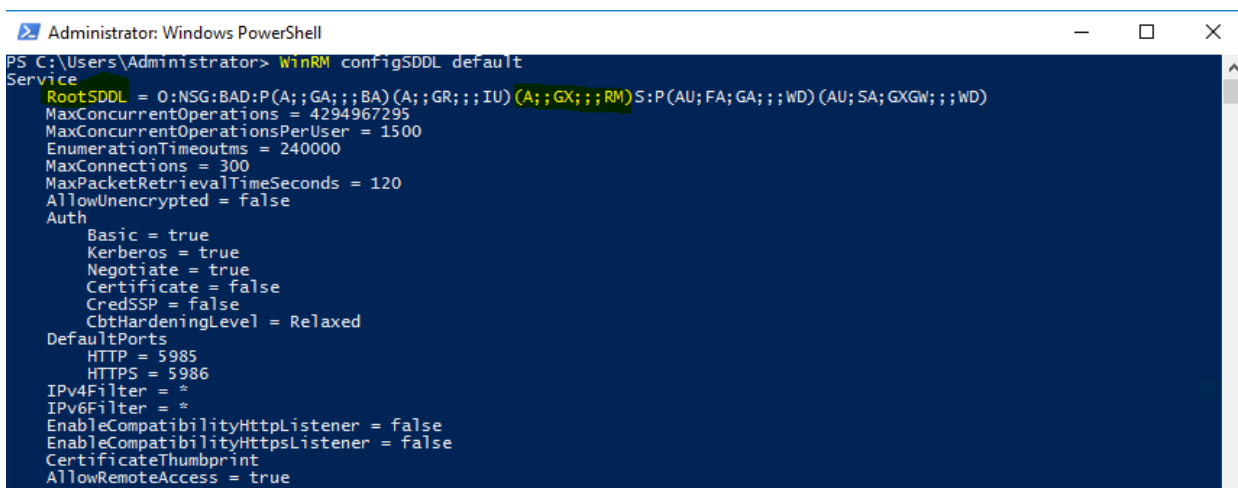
Administrator: Windows PowerShell

PS C:\Users\Administrator> WinRM configSDDL default
Service
    RootSDDL = O:NSG:BAD:P(A;;GA;;;BA)(A;;GR;;;IU)(A;;GX;;;RM)S:P(AU;FA;GA;;;WD)(AU;SA;GXGW;;;WD)
    MaxConcurrentOperations = 4294967295
    MaxConcurrentOperationsPerUser = 1500
    EnumerationTimeoutms = 240000
    MaxConnections = 300
    MaxPacketRetrievalTimeSeconds = 120
    AllowUnencrypted = false
    Auth
        Basic = true
        Kerberos = true
        Negotiate = true
        Certificate = false
        CredSSP = false
        CbtHardeningLevel = Relaxed
    DefaultPorts
        HTTP = 5985
        HTTPS = 5986
    IPv4Filter = *
    IPv6Filter = *
    EnableCompatibilityHttpListener = false
    EnableCompatibilityHttpsListener = false
    CertificateThumbprint
    AllowRemoteAccess = true